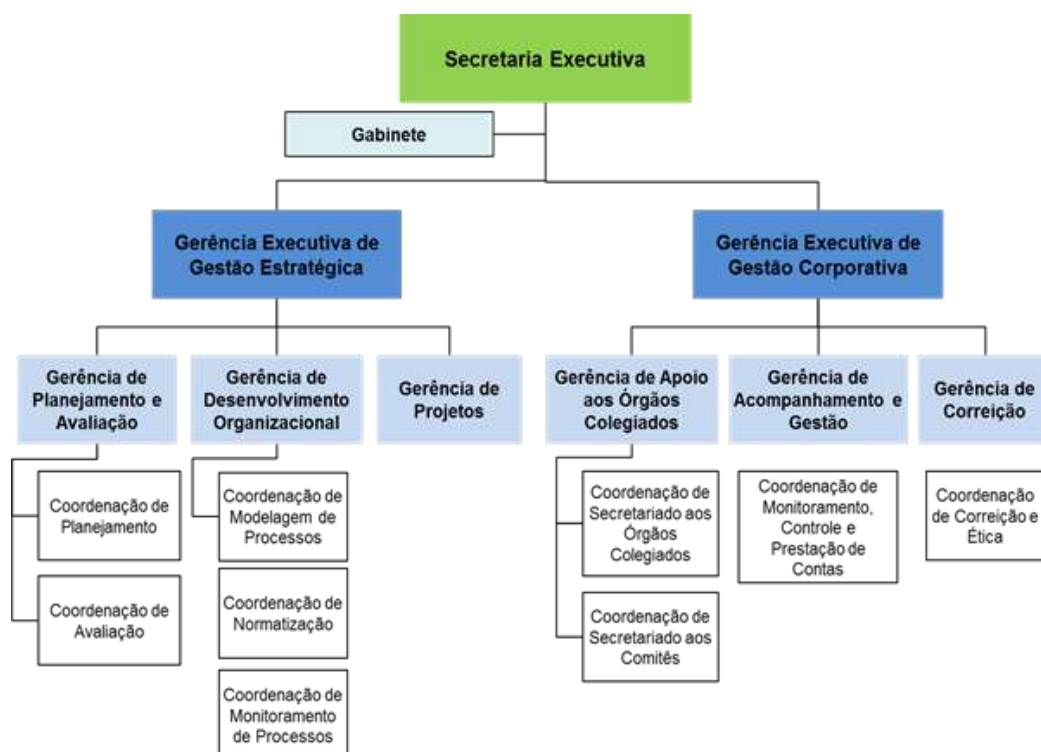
Secretaria Executiva

Gabinete

Gerência Executiva de Gestão Estratégica

Gerência Executiva de Gestão Corporativa

Gerência de Planejamento e Avaliação

Coordenação de Planejamento

Coordenação de Avaliação

Gerência de Desenvolvimento Organizacional

Coordenação de Modelagem de Processos

Coordenação de Normatização

Coordenação de Monitoramento de Processos

Gerência de Projetos

Gerência de Apoio aos Órgãos Colegiados

Coordenação de Secretariado aos Órgãos Colegiados

Coordenação de Secretariado aos Comitês

Gerência de Acompanhamento e Gestão

Coordenação de Monitoramento, Controle e Prestação de Contas

Gerência de Correição

Coordenação de Correição e Ética